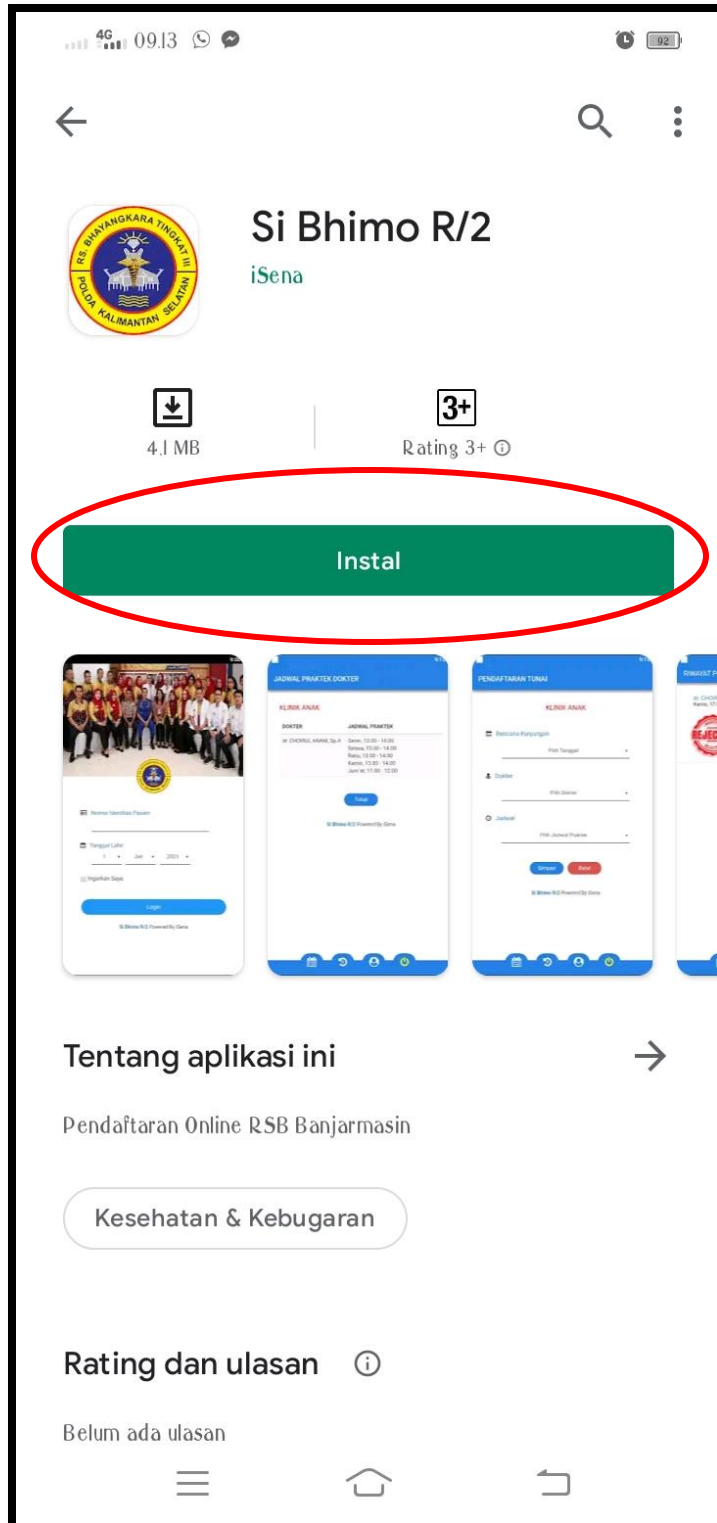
4G 09.13 92

Si Bhimo R/2
iSena

RS. BHAYANGKARA TINGKAT III POLDA KALIMANTAN SELATAN

4.1 MB
3+
Rating 3+ ⓘ

Instal

JADWAL PRAKTEK DOKTER
KLINIK ANAK
| DOKTER | JADWAL PRAKTEK |
|---|---|
| dr. CHOIRUL ANAM, Sp.A | Senin, 13.00 - 14.00 Selasa, 13.00 - 14.00 Rabu, 13.00 - 14.00 Kamis, 13.00 - 14.00 Jum'at, 11.00 - 12.00 |
Tutup
Si Bhimo R/2 Powered By iSena

Nomor Identitas Pasien
Tanggal Lahir
1 Jan 2021
Ingatkan Saya
Login
Si Bhimo R/2 Powered By iSena

PENDAFTARAN TUNAI
KLINIK ANAK
Rencana Kunjungan
Pilih Tanggal
Dokter
Pilih Dokter
Jadwal
Pilih Jadwal Praktek
Simpan Batal
Si Bhimo R/2 Powered By iSena

RIWAYAT P
dr. CHOIR
Kamis, 17.
REJEC

Tentang aplikasi ini

Pendaftaran Online RSB Banjarmasin

Kesehatan & Kebugaran

Rating dan ulasan ⓘ

Belum ada ulasan